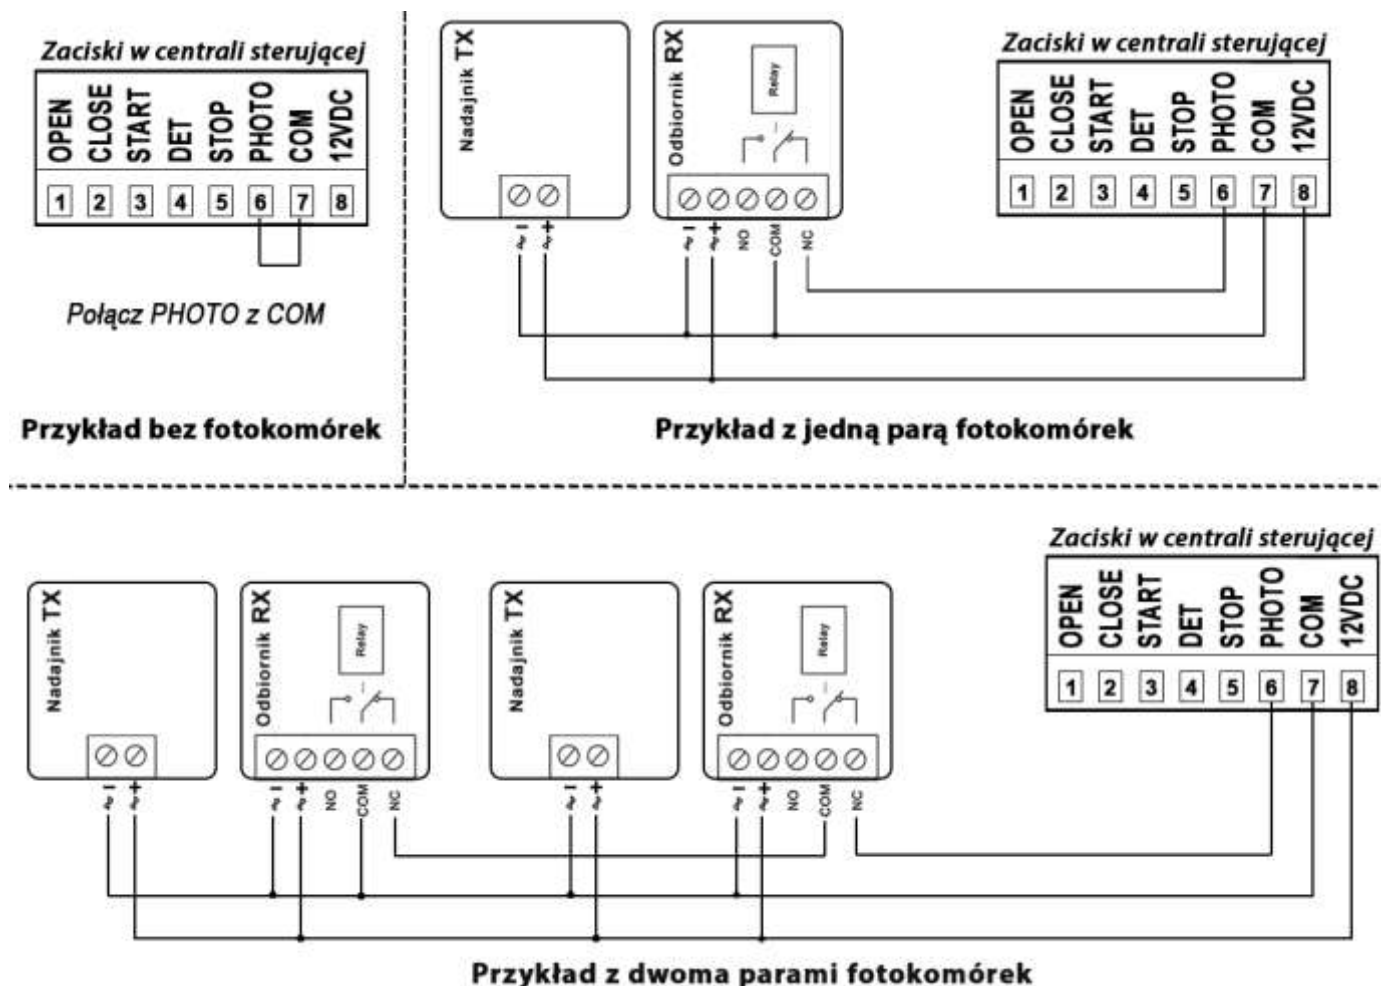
Zaciski w centrali sterującej

OPEN CLOSE START DET STOP PHOTO COM 12VDC

1 2 3 4 5 6 7 8

Połącz PHOTO z COM

Przykład bez fotokomórek

Nadajnik TX

- +

Odbiornik RX

Relay

- + NO COM NC

Zaciski w centrali sterującej

OPEN CLOSE START DET STOP PHOTO COM 12VDC

1 2 3 4 5 6 7 8

Przykład z jedną parą fotokomórek

Nadajnik TX

- +

Odbiornik RX

Relay

- + NO COM NC

Nadajnik TX

- +

Odbiornik RX

Relay

- + NO COM NC

Zaciski w centrali sterującej

OPEN CLOSE START DET STOP PHOTO COM 12VDC

1 2 3 4 5 6 7 8

Przykład z dwoma parami fotokomórek